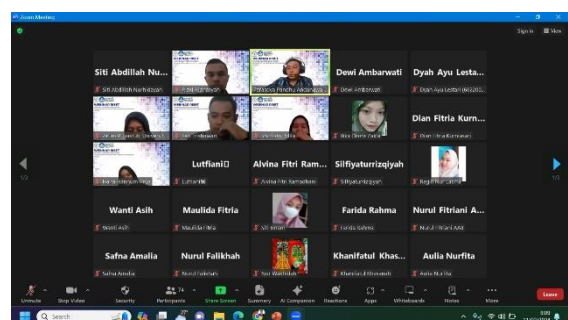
Zoom Meeting

Sign in View

Siti Abdillah Nu...
Siti Abdillah Nurhidayah
Faisal Hamdani
Pakanda Panchu Ardiansyah
Dewi Ambarwati
Dewi Ambarwati
Dyah Ayu Lesta...
Dyah Ayu Lestari (662202...

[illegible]
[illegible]
Nia Okeria Putri
Dian Fitria Kurn...
Dian Fitria Kurniasari

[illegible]
Lutfiani
Lutfiani
Alvina Fitri Ram...
Alvina Fitri Ramadhani
Silfiyaturrizqiyah
Silfiyaturrizqiyah
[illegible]

Wanti Asih
Wanti Asih
Maulida Fitria
Maulida Fitria
Sri Ariani
Farida Rahma
Farida Rahma
Nurul Fitriani A...
Nurul Fitriani Adi

Safna Amalia
Safna Amalia
Nurul Falikhah
Nurul Falikhah
Siti Wafidah
Khanifatul Khas...
Khanifatul Khasanah
Aulia Nurfita
Aulia Nurfita

1/3
1/3

Unmute Stop Video Security Participants 24 Share Screen Summary AI Companion Reactions Apps Whiteboards Notes More Leave

Search